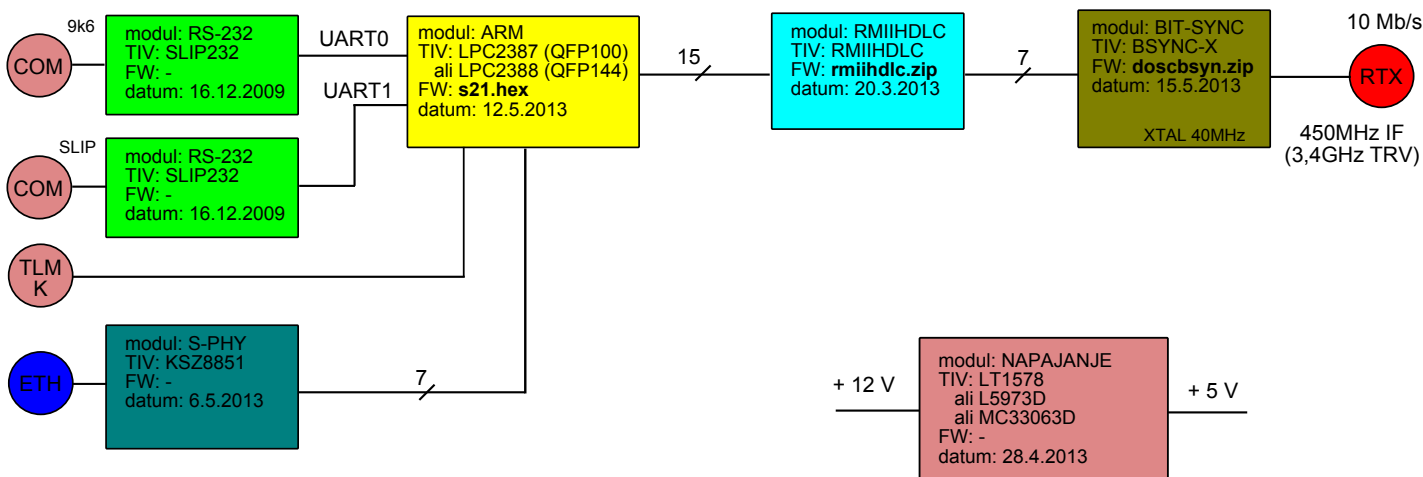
9k6

COM

modul: RS-232
TIV: SLIP232
FW: -
datum: 16.12.2009

UART0

UART1

SLIP

COM

modul: RS-232
TIV: SLIP232
FW: -
datum: 16.12.2009

TLM
K

ETH

modul: S-PHY
TIV: KSZ8851
FW: -
datum: 6.5.2013

7

modul: ARM
TIV: LPC2387 (QFP100)
ali LPC2388 (QFP144)
FW: **s21.hex**
datum: 12.5.2013

15

modul: RMIIHDLC
TIV: RMIIHDLC
FW: **rmiihdlc.zip**
datum: 20.3.2013

7

modul: BIT-SYNC
TIV: BSYNC-X
FW: **doscbsyn.zip**
datum: 15.5.2013
XTAL 40MHz

10 Mb/s

RTX

450MHz IF
(3,4GHz TRV)

+ 12 V

modul: NAPAJANJE
TIV: LT1578
ali L5973D
ali MC33063D
FW: -
datum: 28.4.2013

+ 5 V